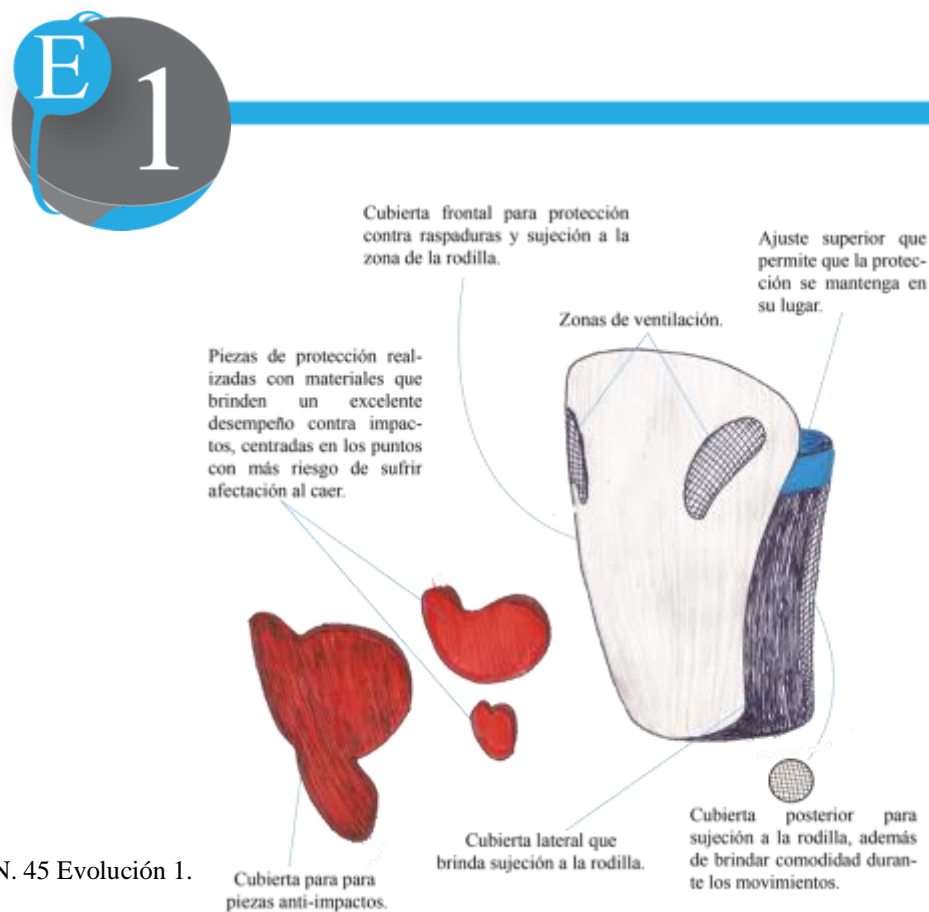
E 1

Cubierta frontal para protección contra raspaduras y sujeción a la zona de la rodilla.

Ajuste superior que permite que la protección se mantenga en su lugar.

Zonas de ventilación.

Piezas de protección realizadas con materiales que brinden un excelente desempeño contra impactos, centradas en los puntos con más riesgo de sufrir afectación al caer.

N. 45 Evolución 1.

Cubierta para para piezas anti-impactos.

Cubierta lateral que brinda sujeción a la rodilla.

Cubierta posterior para sujeción a la rodilla, además de brindar comodidad durante los movimientos.